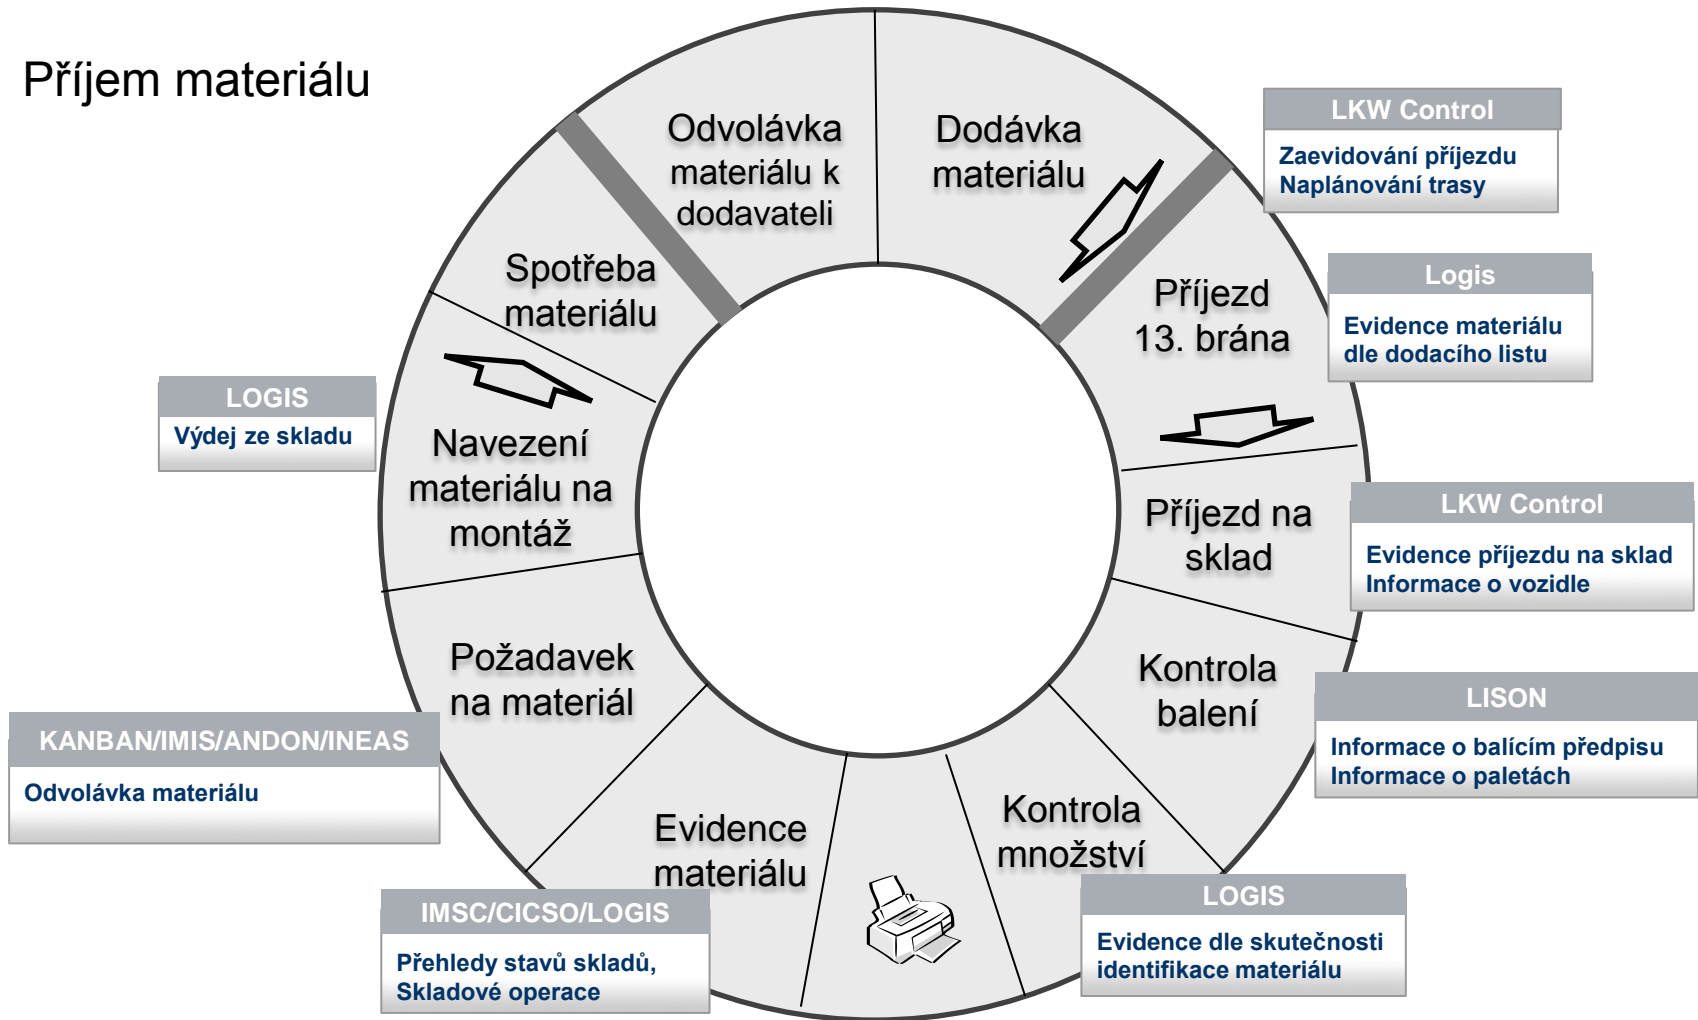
Příjem materiálu

Odvolávka materiálu k dodavateli

Dodávka materiálu

LKW Control
Zaevidování příjezdu
Naplánování trasy

Příjezd 13. brána

Logis
Evidence materiálu dle dodacího listu

Příjezd na sklad

LKW Control
Evidence příjezdu na sklad
Informace o vozidle

Kontrola balení

LISON
Informace o balícím předpisu
Informace o paletách

Kontrola množství

LOGIS
Evidence dle skutečnosti identifikace materiálu

Evidence materiálu

IMSC/CICSO/LOGIS
Přehledy stavů skladů,
Skladové operace

Požadavek na materiál

KANBAN/IMIS/ANDON/INEAS
Odvolávka materiálu

Navezení materiálu na montáž

LOGIS
Výdej ze skladu

Spotřeba materiálu